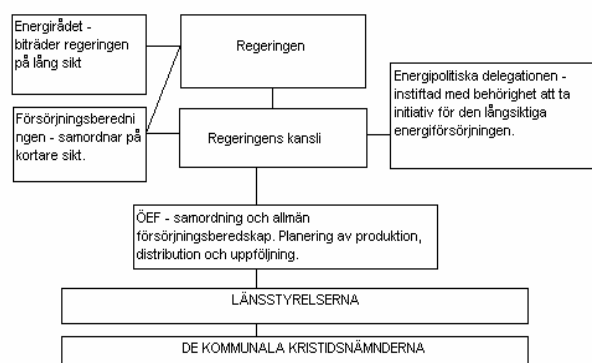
Energirådet - biträder regeringen på lång sikt

Regeringen

Energipolitiska delegationen - instiftad med behörighet att ta initiativ för den långsiktiga energiförsörjningen.

Försörjningsberedningen - samordnar på kortare sikt.

Regeringens kansli

ÖEF - samordning och allmän försörjningsberedskap. Planering av produktion, distribution och uppföljning.

LÄNSSTYRELSERNA

DE KOMMUNALA KRISTIDSNÄMNDERNA